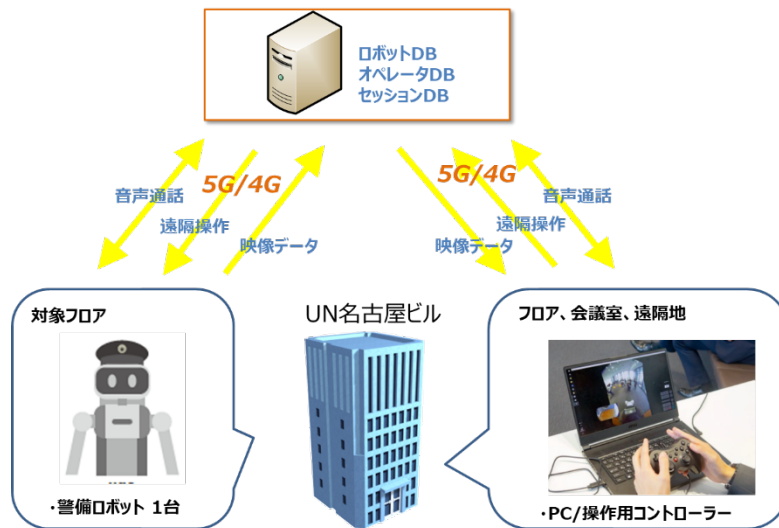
ロボットDB
オペレータDB
セッションDB

音声通話
5G/4G
遠隔操作
映像データ

5G/4G
音声通話
遠隔操作
映像データ

対象フロア

UN名古屋ビル

フロア、会議室、遠隔地

・警備ロボット 1台

・PC/操作用コントローラー